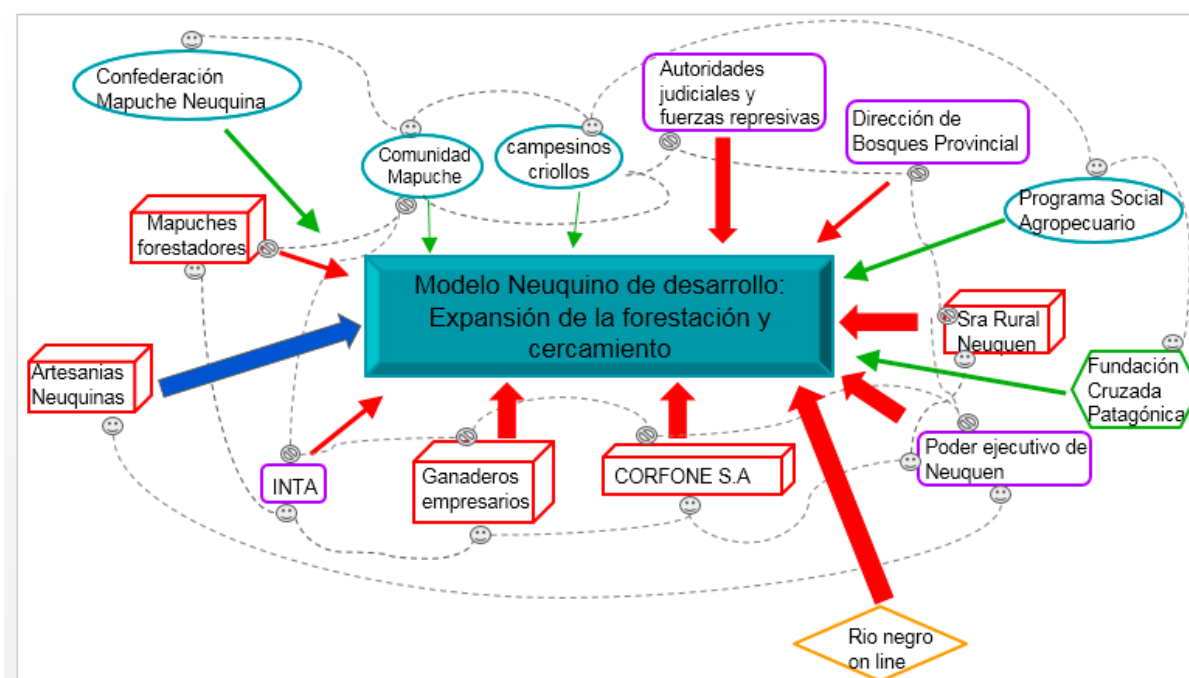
Confederación Mapuche Neuquina

Comunidad Mapuche

campesinos criollos

Autoridades judiciales y fuerzas represivas

Dirección de Bosques Provincial

Programa Social Agropecuario

Mapuches forestadores

Modelo Neuquino de desarrollo: Expansión de la forestación y cercamiento

Sra Rural Neuquen

Artesanias Neuquinas

Fundación Cruzada Patagónica

INTA

Ganaderos empresarios

CORFONE S.A

Poder ejecutivo de Neuquen

Rio negro on line